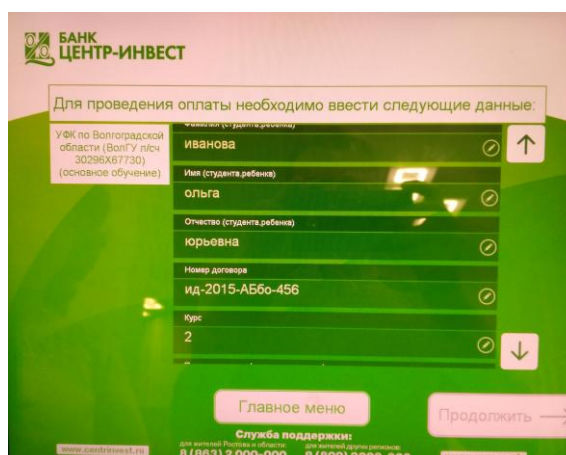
БАНК
ЦЕНТР-ИНВЕСТ

Для проведения оплаты необходимо ввести следующие данные:

УФК по Волгоградской области (ВолГУ л/сч 30296Х67730) (основное обучение)

Фамилия (студента,ребенка)
иванова

Имя (студента,ребенка)
ольга

Отчество (студента,ребенка)
юрьевна

Номер договора
ид-2015-АБбо-456

Курс
2

Главное меню

Продолжить

www.centrinvest.ru

Служба поддержки:
для жителей Ростова и области
8 (863) 2000-000
для жителей других регионов
8 (800) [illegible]